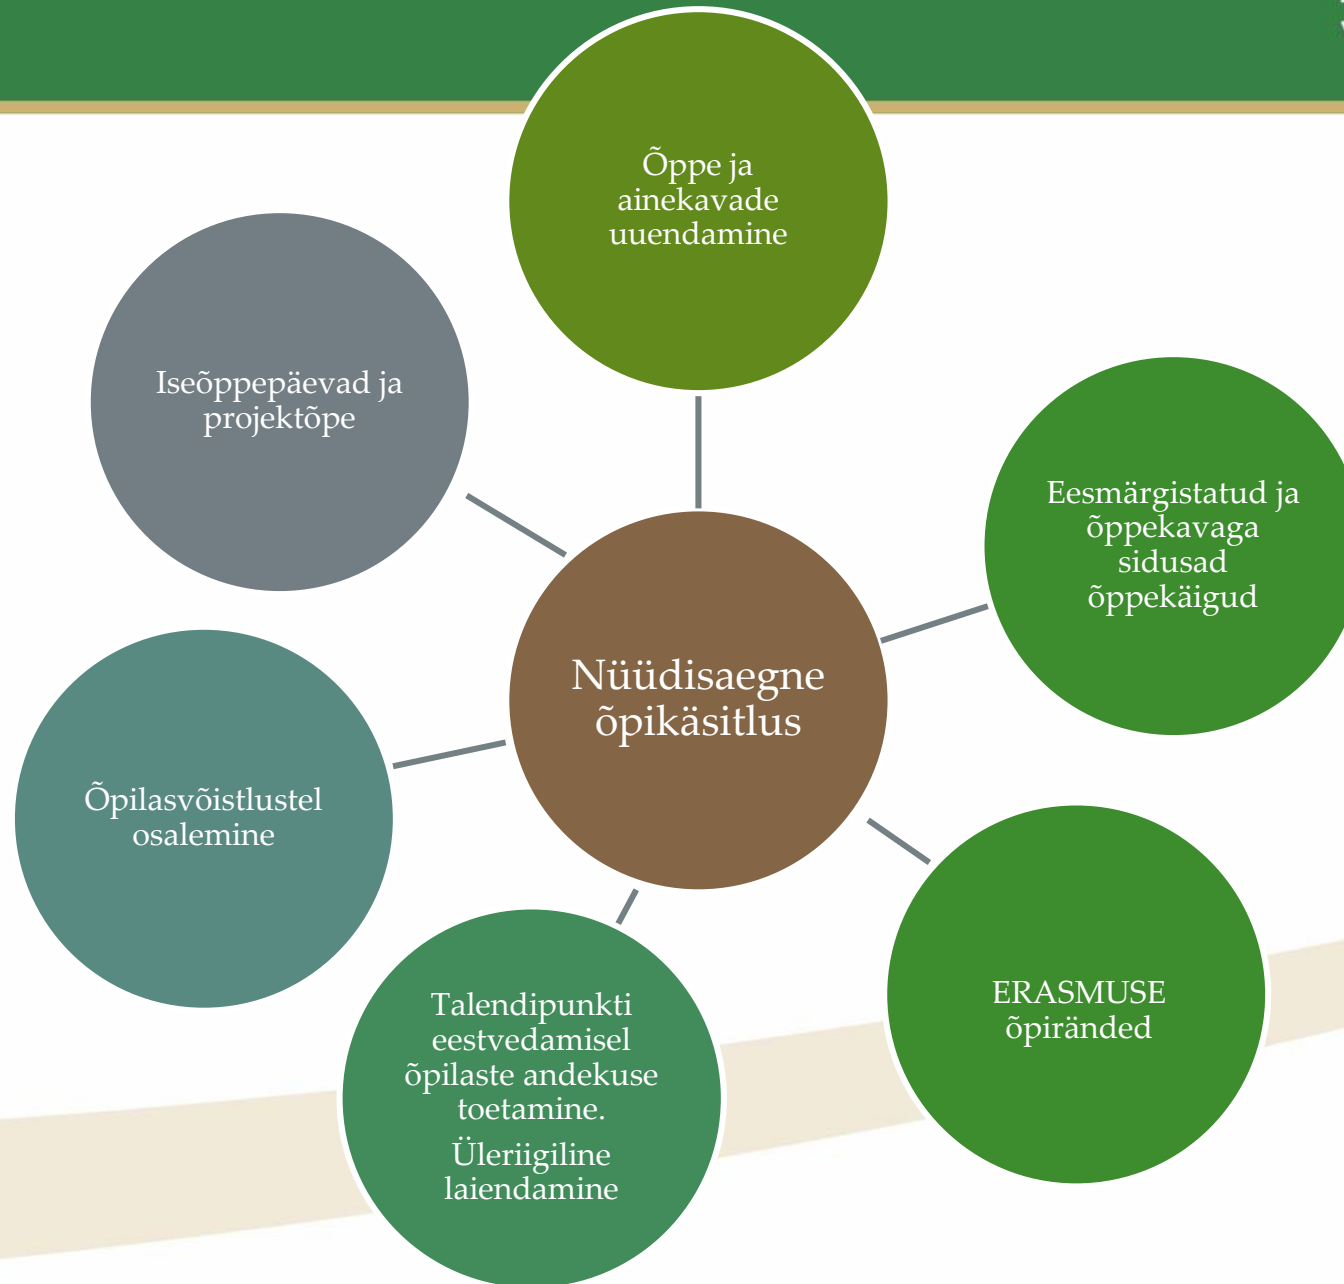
Nüüdisaegne õpikäsitlus

Õppe ja ainekavade uuendamine

Eesmärgistatud ja õppekavaga sidusad õppekäigud

ERASMUSE õpiränded

Talendipunkti eestvedamisel õpilaste andekuse toetamine.

Üleriigiline laiendamine

Õpilasvõistlustel osalemine

Iseõppepäevad ja projektõpe